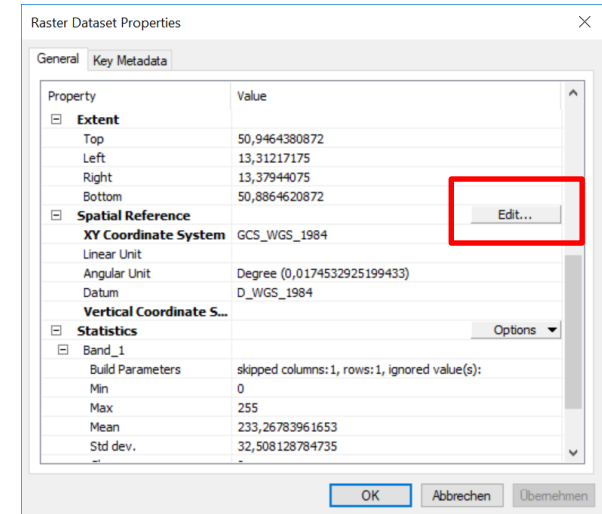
Raster Dataset Properties

General | Key Metadata

| Property | Value |
|---|---|
| ⊟ **Extent** | |
| Top | 50,9464380872 |
| Left | 13,31217175 |
| Right | 13,37944075 |
| Bottom | 50,8864620872 |
| ⊟ **Spatial Reference** | Edit... |
| **XY Coordinate System** | GCS_WGS_1984 |
| Linear Unit | |
| Angular Unit | Degree (0,0174532925199433) |
| Datum | D_WGS_1984 |
| **Vertical Coordinate S...** | |
| ⊟ **Statistics** | Options ▾ |
| ⊟ Band_1 | |
| Build Parameters | skipped columns:1, rows:1, ignored value(s): |
| Min | 0 |
| Max | 255 |
| Mean | 233,26783961653 |
| Std dev. | 32,508128784735 |

OK | Abbrechen | Übernehmen